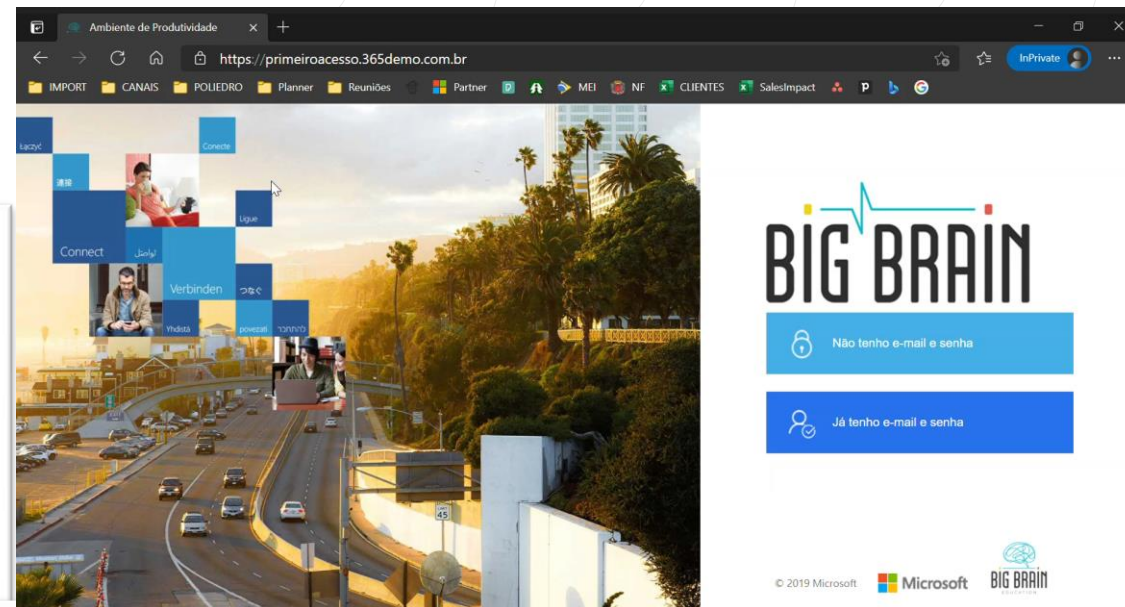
Ambiente de Produtividade

https://primeiroacesso.365demo.com.br

InPrivate

IMPORT CANAIS POLIEDRO Planner Reuniões Partner MEI NF CLIENTES SalesImpact

Łączyć
Conecte
連接
Connect
تواصل
Ligue
Verbinden
つなぐ
Yhdistä
powezati
להתחבר

BIG BRAIN

Não tenho e-mail e senha

Já tenho e-mail e senha

© 2019 Microsoft

Microsoft

BIG BRAIN
EDUCATION